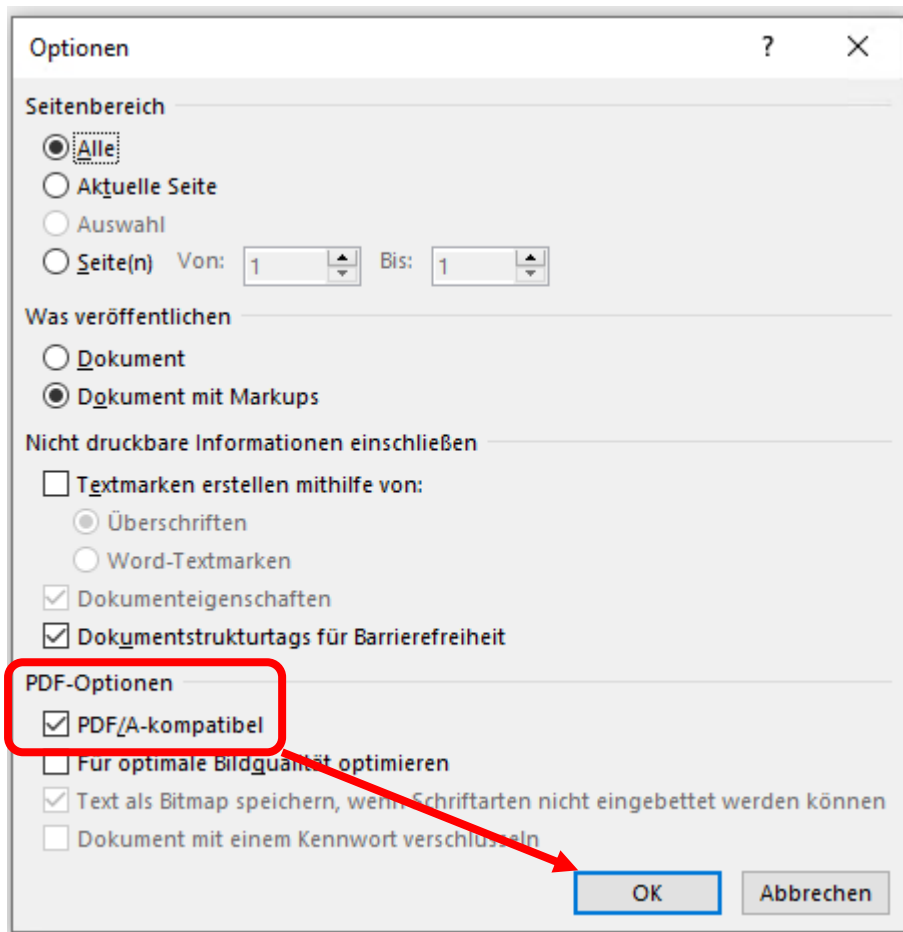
Optionen

?

Seitenbereich

Alle

Aktuelle Seite

Auswahl

Seite(n) Von: 1 Bis: 1

Was veröffentlichen

Dokument

Dokument mit Markups

Nicht druckbare Informationen einschließen

Textmarken erstellen mithilfe von:

Überschriften

Word-Textmarken

Dokumenteigenschaften

Dokumentstrukturtags für Barrierefreiheit

PDF-Optionen

PDF/A-kompatibel

Für optimale Bildqualität optimieren

Text als Bitmap speichern, wenn Schriftarten nicht eingebettet werden können

Dokument mit einem Kennwort verschlüsseln

OK

Abbrechen